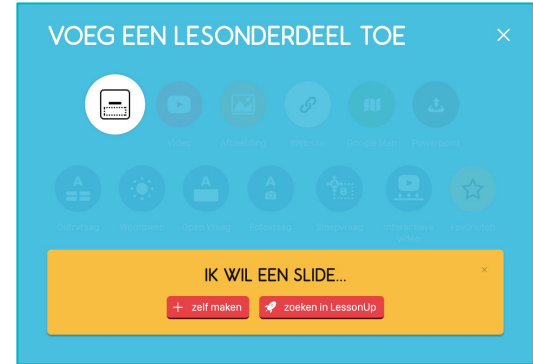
VOEG EEN LESONDERDEEL TOE

×

Video

Afbeelding

Website

Google Map

Powerpoint

Quizvraag

Woordweb

Open Vraag

Fotovraag

Sleepvraag

Interactieve video

Favorieten

IK WIL EEN SLIDE...

×

+ zelf maken

zoeken in LessonUp